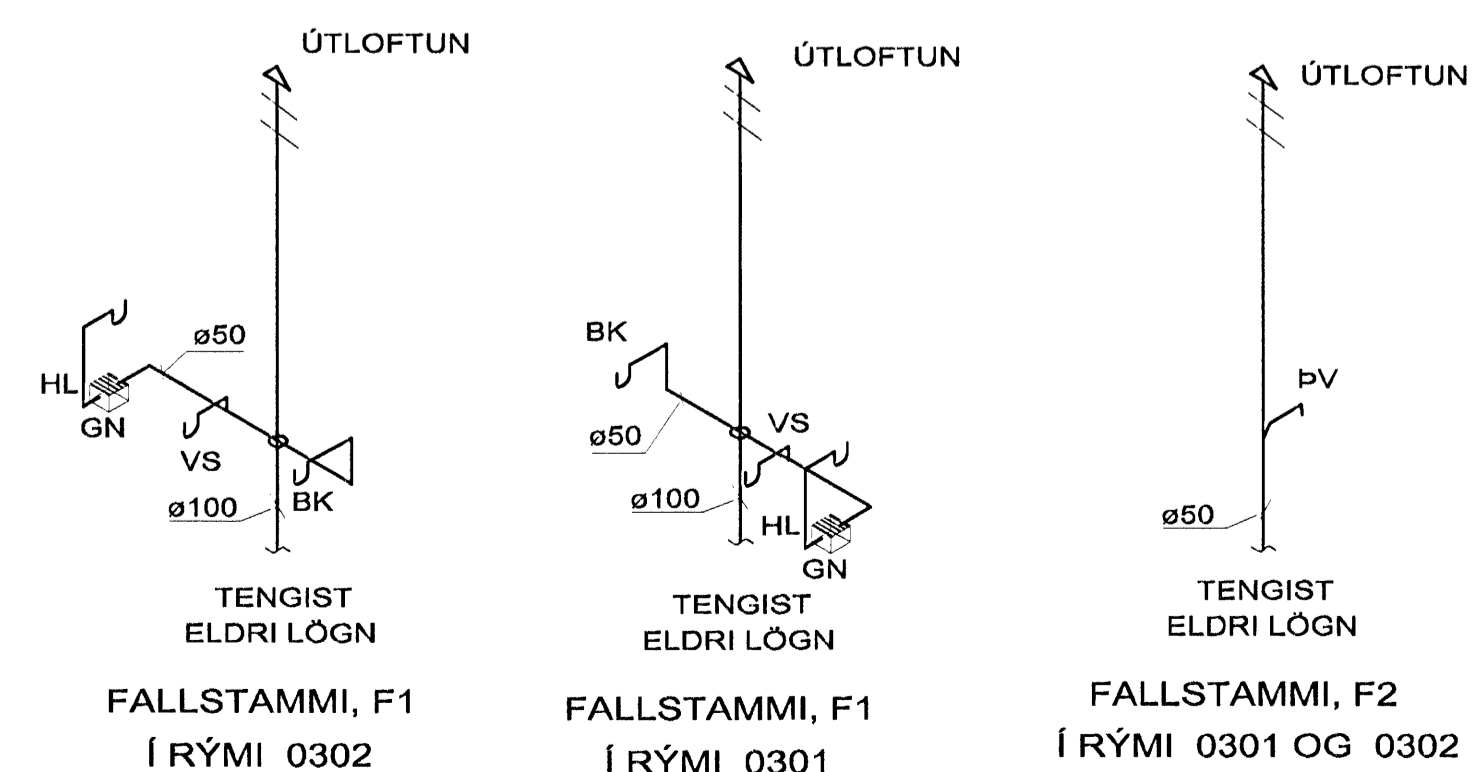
ÚTLOFTUN

ø50
HL
GN
VS
ø100
BK

TENGIST
ELDRI LÖGN

FALLSTAMMI, F1
Í RÝMI 0302

ÚTLOFTUN

BK
ø50
VS
ø100
HL
GN

TENGIST
ELDRI LÖGN

FALLSTAMMI, F1
Í RÝMI 0301

ÚTLOFTUN

ÞV
ø50

TENGIST
ELDRI LÖGN

FALLSTAMMI, F2
Í RÝMI 0301 OG 0302